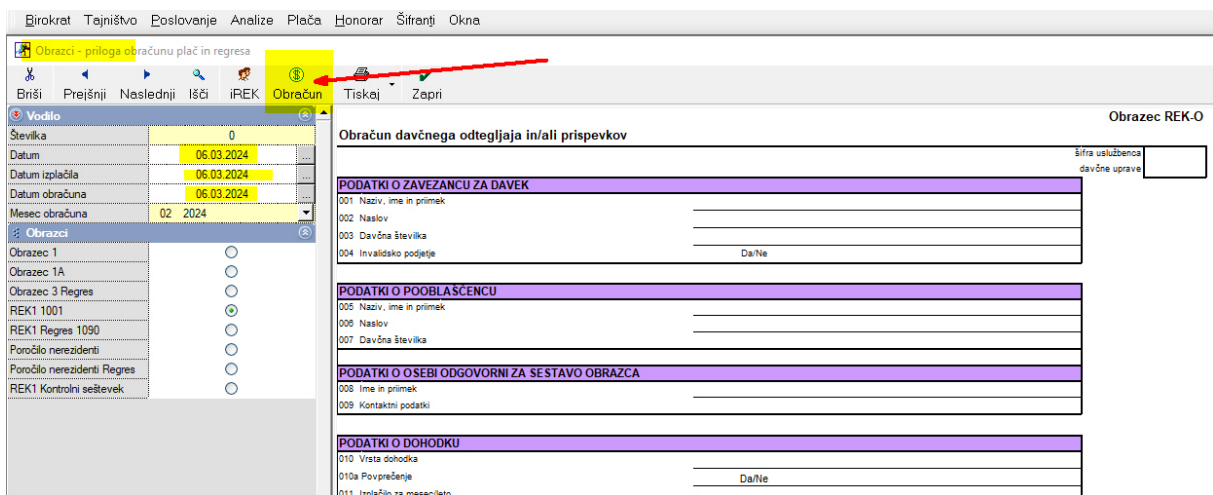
Birokrat Tajništvo Poslovanje Analize Plača Honorar Šifranti Okna

Obrazci - priloga obračunu plač in regresa

Briši Prejšnji Naslednji Išči iREK Obračun Tiskaj Zapri

Vodilo

| | |
|---|---|
| Številka | 0 |
| Datum | 06.03.2024 |
| Datum izplačila | 06.03.2024 |
| Datum obračuna | 06.03.2024 |
| Mesec obračuna | 02 2024 |

Obrazci

Obrazec 1
Obrazec 1A
Obrazec 3 Regres
REK1 1001
REK1 Regres 1090
Poročilo nerezidenti
Poročilo nerezidenti Regres
REK1 Kontrolni seštevek

Obrazec REK-O

Obračun davčnega odtegljaja in/ali prispevkov

šifra uslužbenca davčne uprave

PODATKI O ZAVEZANCU ZA DAVEK
001 Naziv, ime in priimek
002 Naslov
003 Davčna številka
004 Invalidsko podjetje Da/Ne

PODATKI O POOBLAŠČENCU
005 Naziv, ime in priimek
006 Naslov
007 Davčna številka

PODATKI O OSEBI ODGOVORNI ZA SESTAVO OBRAZCA
008 Ime in priimek
009 Kontaktni podatki

PODATKI O DOHODKU
010 Vrsta dohodka
010a Povprečenje Da/Ne
011 Izplačilo za mesec/leto